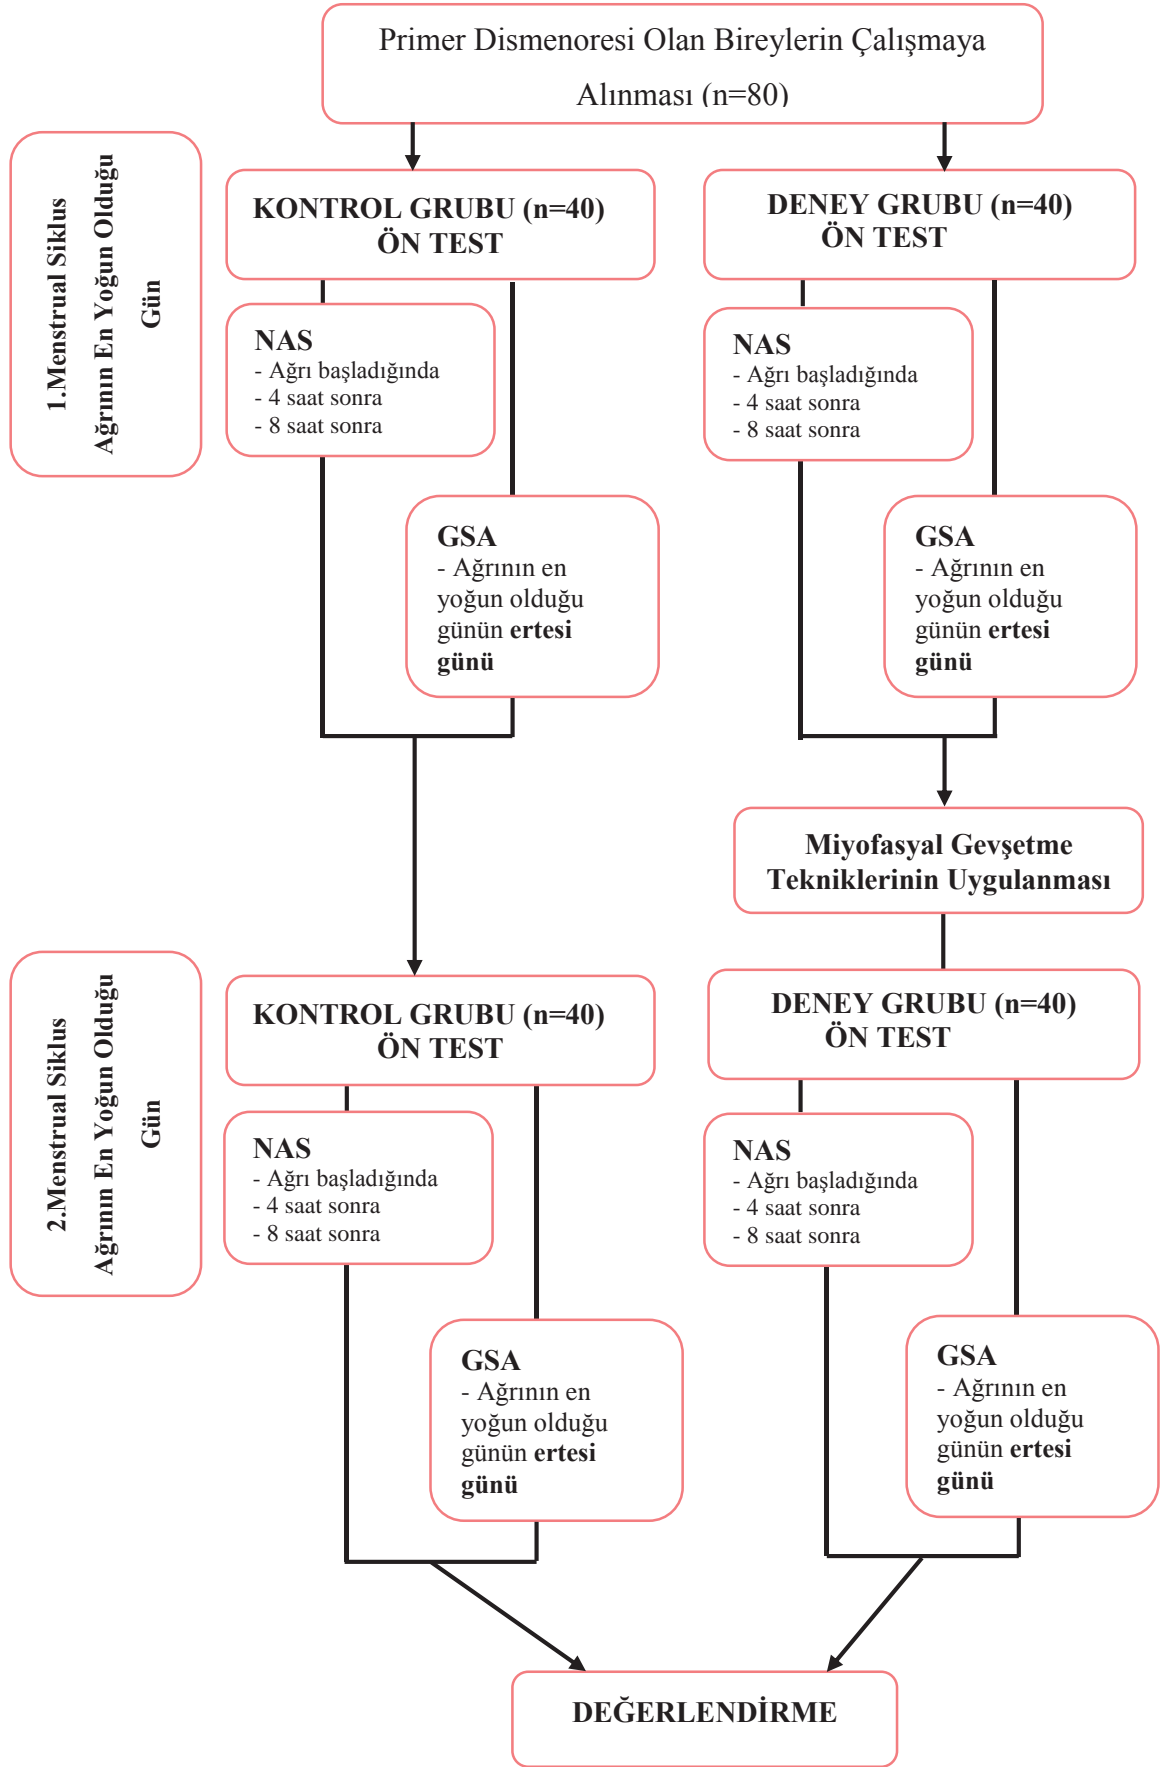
Primer Dismenoresi Olan Bireylerin Çalışmaya Alınması (n=80)

1.Menstrual Siklus Ağrının En Yoğun Olduğu Gün

KONTROL GRUBU (n=40) ÖN TEST

DENEY GRUBU (n=40) ÖN TEST

NAS
- Ağrı başladığında
- 4 saat sonra
- 8 saat sonra

NAS
- Ağrı başladığında
- 4 saat sonra
- 8 saat sonra

GSA
- Ağrının en yoğun olduğu günün **ertesi günü**

GSA
- Ağrının en yoğun olduğu günün **ertesi günü**

Miyofasyal Gevşetme Tekniklerinin Uygulanması

2.Menstrual Siklus Ağrının En Yoğun Olduğu Gün

KONTROL GRUBU (n=40) ÖN TEST

DENEY GRUBU (n=40) ÖN TEST

NAS
- Ağrı başladığında
- 4 saat sonra
- 8 saat sonra

NAS
- Ağrı başladığında
- 4 saat sonra
- 8 saat sonra

GSA
- Ağrının en yoğun olduğu günün **ertesi günü**

GSA
- Ağrının en yoğun olduğu günün **ertesi günü**

DEĞERLENDİRME